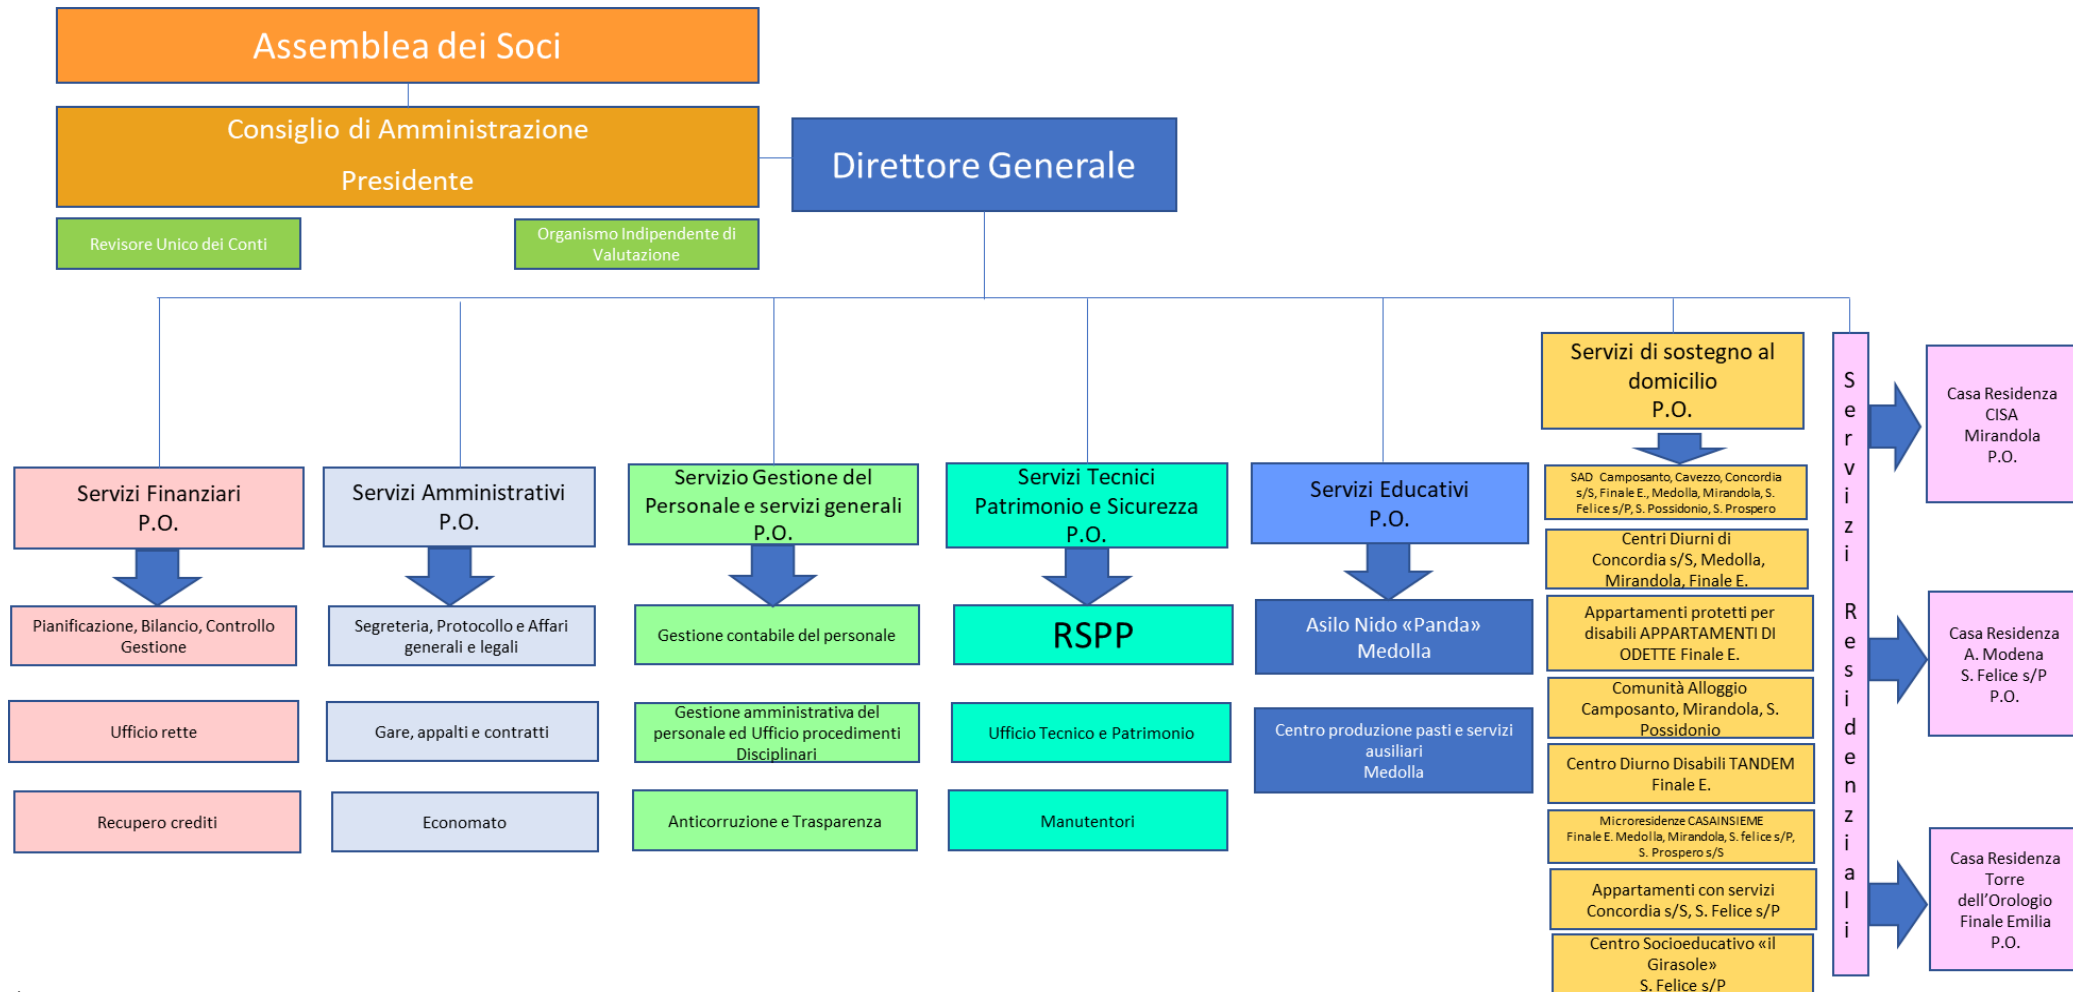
Assemblea dei Soci

Consiglio di Amministrazione
Presidente

Direttore Generale

Revisore Unico dei Conti

Organismo Indipendente di Valutazione

Servizi Finanziari
P.O.

Pianificazione, Bilancio, Controllo Gestione

Ufficio rette

Recupero crediti

Servizi Amministrativi
P.O.

Segreteria, Protocollo e Affari generali e legali

Gare, appalti e contratti

Economato

Servizio Gestione del Personale e servizi generali
P.O.

Gestione contabile del personale

Gestione amministrativa del personale ed Ufficio procedimenti Disciplinari

Anticorruzione e Trasparenza

Servizi Tecnici Patrimonio e Sicurezza
P.O.

RSPP

Ufficio Tecnico e Patrimonio

Manutentori

Servizi Educativi
P.O.

Asilo Nido «Panda» Medolla

Centro produzione pasti e servizi ausiliari
Medolla

Servizi di sostegno al domicilio
P.O.

SAD Camposanto, Cavezzo, Concordia s/S, Finale E., Medolla, Mirandola, S. Felice s/P, S. Possidonio, S. Prospero

Centri Diurni di Concordia s/S, Medolla, Mirandola, Finale E.

Appartamenti protetti per disabili APPARTAMENTI DI ODETTE Finale E.

Comunità Alloggio Camposanto, Mirandola, S. Possidonio

Centro Diurno Disabili TANDEM Finale E.

Microresidenze CASAINSIEME Finale E. Medolla, Mirandola, S. felice s/P, S. Prospero s/S

Appartamenti con servizi Concordia s/S, S. Felice s/P

Centro Socioeducativo «il Girasole»
S. Felice s/P

Servizi Residenziali

Casa Residenza
CISA
Mirandola
P.O.

Casa Residenza
A. Modena
S. Felice s/P
P.O.

Casa Residenza
Torre dell'Orologio
Finale Emilia
P.O.